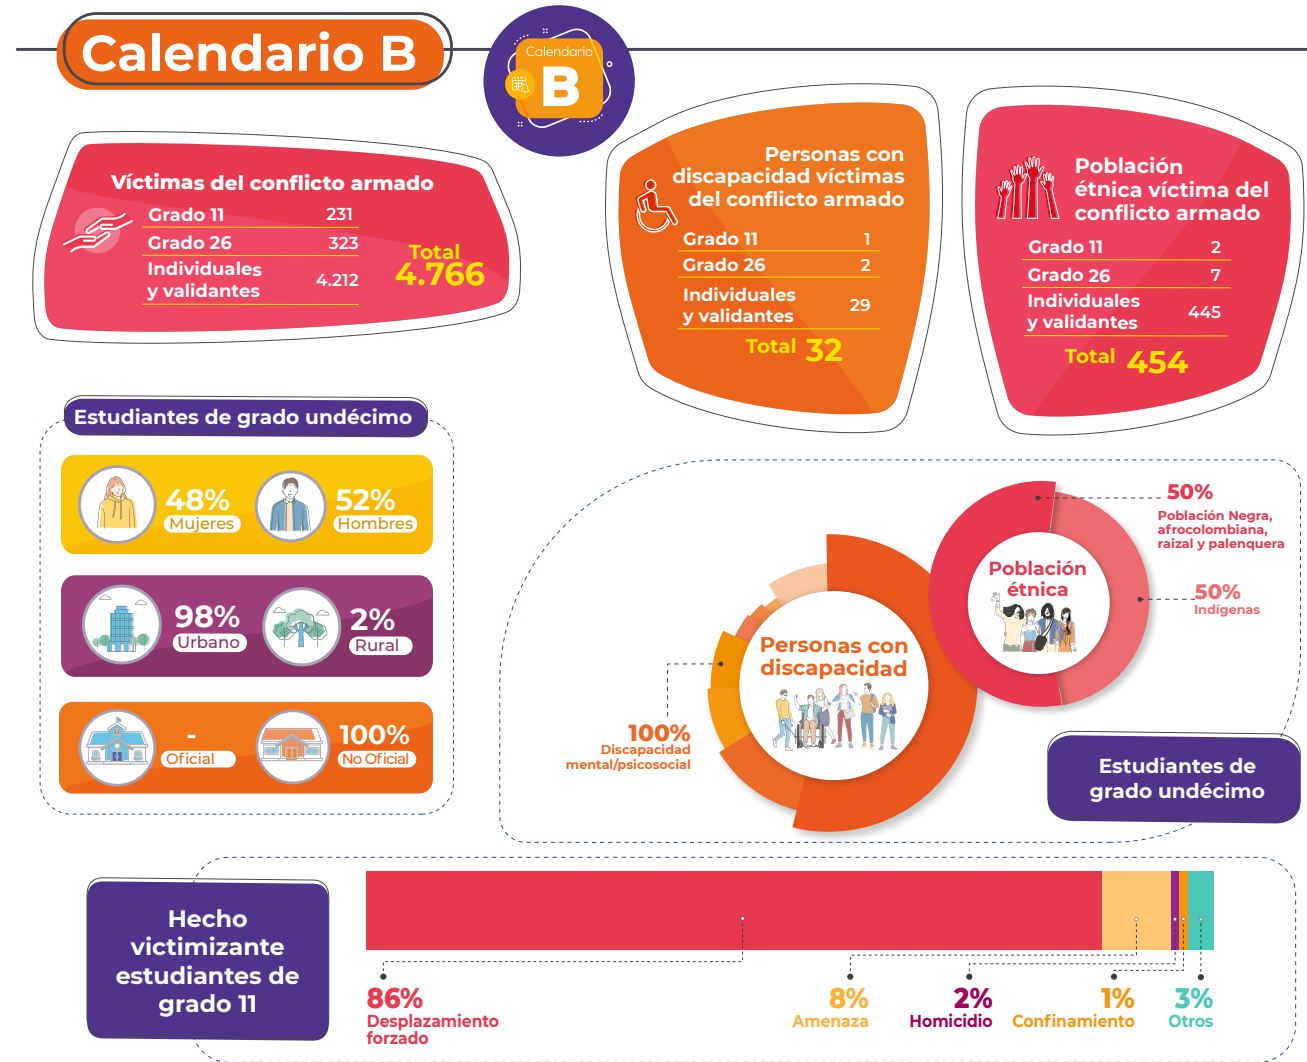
Calendario B

Calendario B

Víctimas del conflicto armado

| Grado 11 | 231 |
|---|---|
| Grado 26 | 323 |
| Individuales y validantes | 4.212 |

Total 4.766

Personas con discapacidad víctimas del conflicto armado

| Grado 11 | 1 |
|---|---|
| Grado 26 | 2 |
| Individuales y validantes | 29 |

Total 32

Población étnica víctima del conflicto armado

| Grado 11 | 2 |
|---|---|
| Grado 26 | 7 |
| Individuales y validantes | 445 |

Total 454

Estudiantes de grado undécimo

48% Mujeres
52% Hombres
98% Urbano
2% Rural
- Oficial
100% No Oficial

50% Población Negra, afrocolombiana, raizal y palenquera
50% Indígenas
Población étnica
Personas con discapacidad
100% Discapacidad mental/psicosocial

Estudiantes de grado undécimo

Hecho victimizante estudiantes de grado 11

86% Desplazamiento forzado
8% Amenaza
2% Homicidio
1% Confinamiento
3% Otros